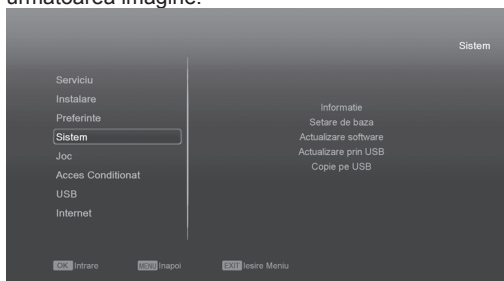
urmatoarea imagine:

Sistem

Serviciu
Instalare
Preferinte
Sistem
Joc
Acces Conditionat
USB
Internet

Informatie
Setare de baza
Actualizare software
Actualizare prin USB
Copie pe USB

OK Intrare MENU Inapoi EXIT Iesire Meniu